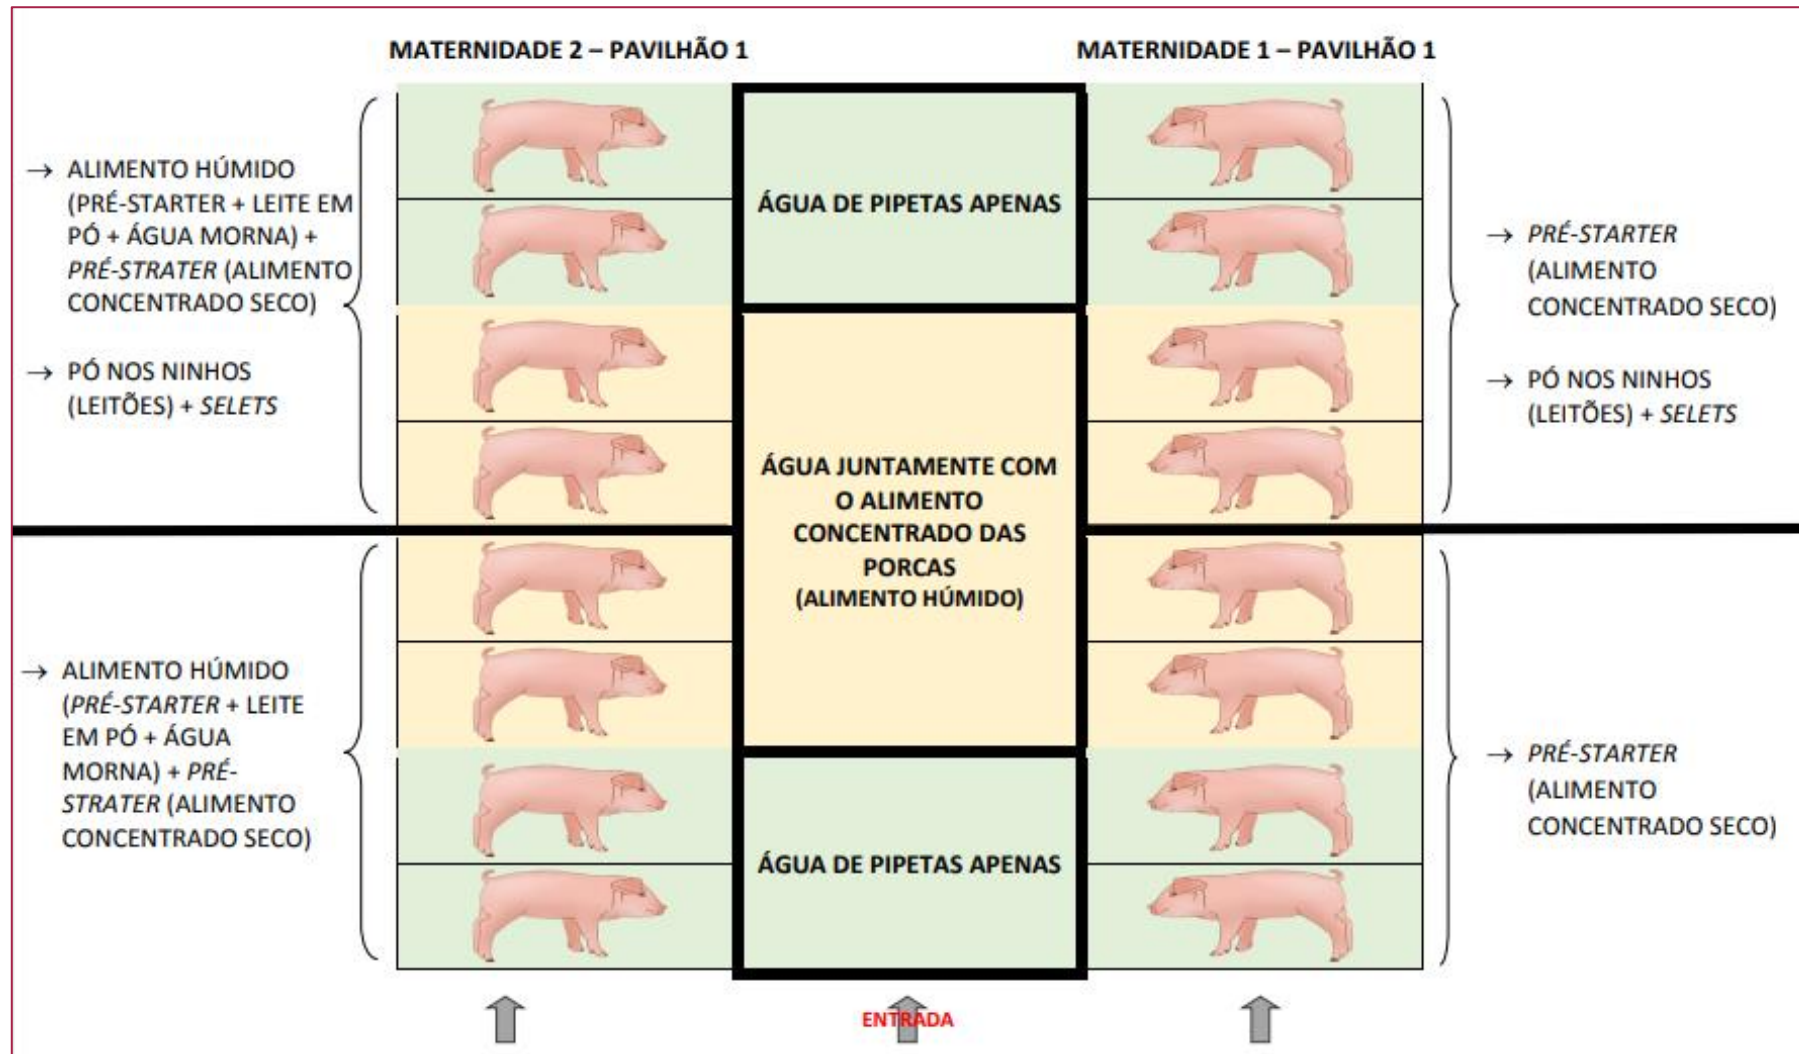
MATERNIDADE 2 – PAVILHÃO 1

MATERNIDADE 1 – PAVILHÃO 1

→ ALIMENTO HÚMIDO (PRÉ-STARTER + LEITE EM PÓ + ÁGUA MORNA) + *PRÉ-STRATER* (ALIMENTO CONCENTRADO SECO)

→ PÓ NOS NINHOS (LEITÕES) + *SELETS*

ÁGUA DE PIPETAS APENAS

ÁGUA JUNTAMENTE COM O ALIMENTO CONCENTRADO DAS PORCAS (ALIMENTO HÚMIDO)

ÁGUA DE PIPETAS APENAS

→ *PRÉ-STARTER* (ALIMENTO CONCENTRADO SECO)

→ PÓ NOS NINHOS (LEITÕES) + *SELETS*

→ ALIMENTO HÚMIDO (*PRÉ-STARTER* + LEITE EM PÓ + ÁGUA MORNA) + *PRÉ-STRATER* (ALIMENTO CONCENTRADO SECO)

→ *PRÉ-STARTER* (ALIMENTO CONCENTRADO SECO)

ENTRADA